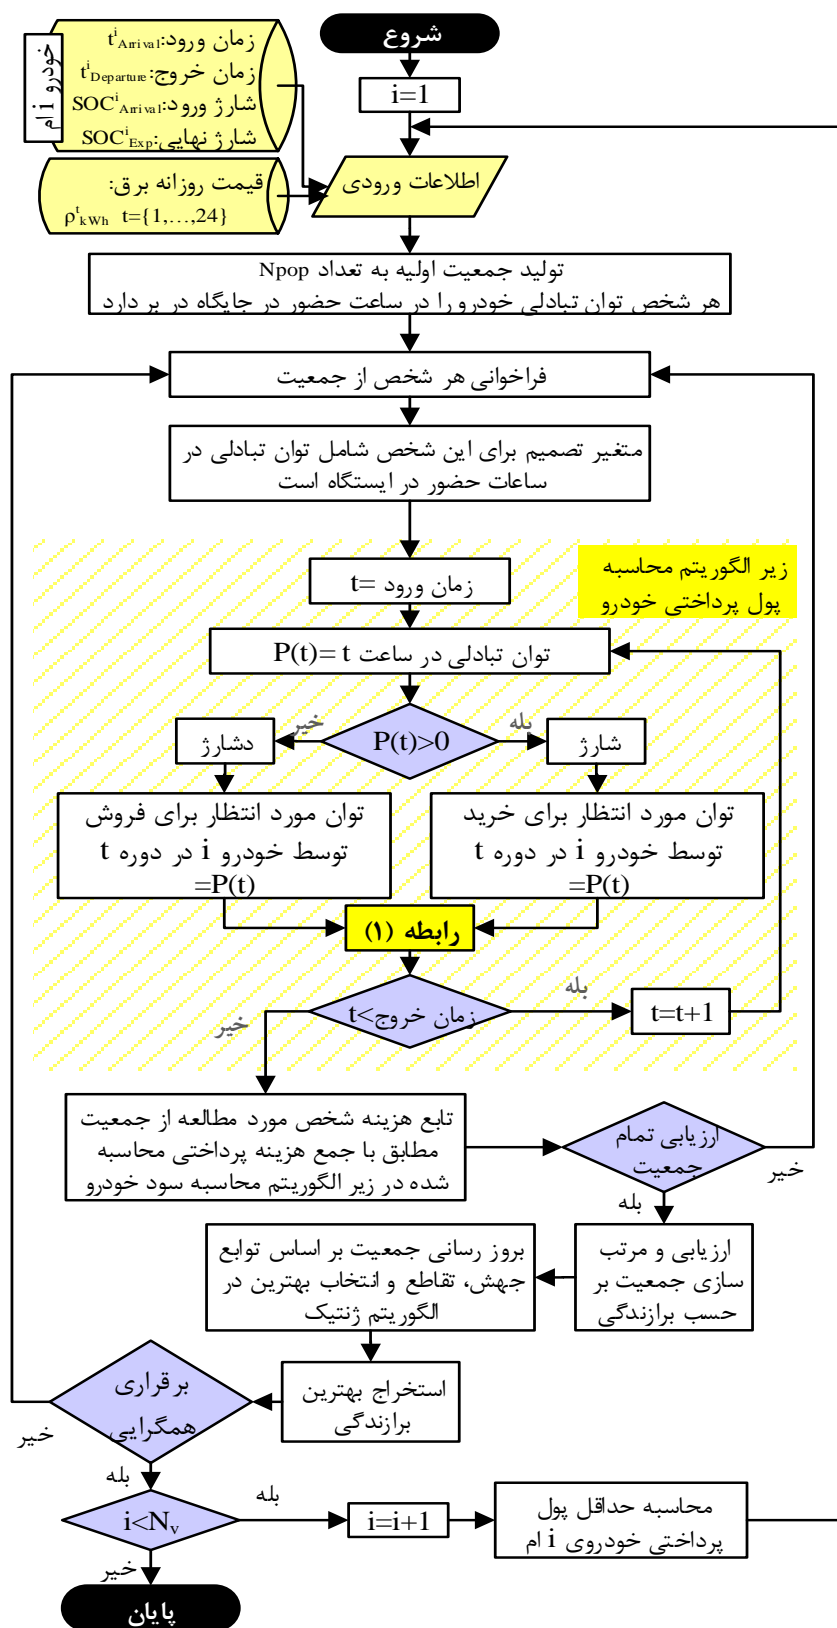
شروع

i=1

خودرو i ام

زمان ورود: $t^i_{Arrival}$
زمان خروج: $t^i_{Departure}$
شارژ ورود: $SOC^i_{Arrival}$
شارژ نهایی: $SOC^i_{Exp}$

قیمت روزانه برق:
$\rho^t_{kWh}$ $t=\{1,...,24\}$

اطلاعات ورودی

تولید جمعیت اولیه به تعداد Npop
هر شخص توان تبادلی خودرو را در ساعت حضور در جایگاه در بر دارد

فراخوانی هر شخص از جمعیت

متغیر تصمیم برای این شخص شامل توان تبادلی در ساعات حضور در ایستگاه است

زیر الگوریتم محاسبه پول پرداختی خودرو

t= زمان ورود

P(t)= توان تبادلی در ساعت t

P(t)>0

خیر

بله

دشارژ

شارژ

توان مورد انتظار برای فروش توسط خودرو i در دوره t
=P(t)

توان مورد انتظار برای خرید توسط خودرو i در دوره t
=P(t)

رابطه (۱)

t<زمان خروج

بله

t=t+1

خیر

تابع هزینه شخص مورد مطالعه از جمعیت مطابق با جمع هزینه پرداختی محاسبه شده در زیر الگوریتم محاسبه سود خودرو

ارزیابی تمام جمعیت

خیر

بله

بروز رسانی جمعیت بر اساس توابع جهش، تقاطع و انتخاب بهترین در الگوریتم ژنتیک

ارزیابی و مرتب سازی جمعیت بر حسب برازندگی

برقراری همگرایی

استخراج بهترین برازندگی

خیر

بله

$i<N_v$

بله

i=i+1

محاسبه حداقل پول پرداختی خودروی i ام

خیر

پایان